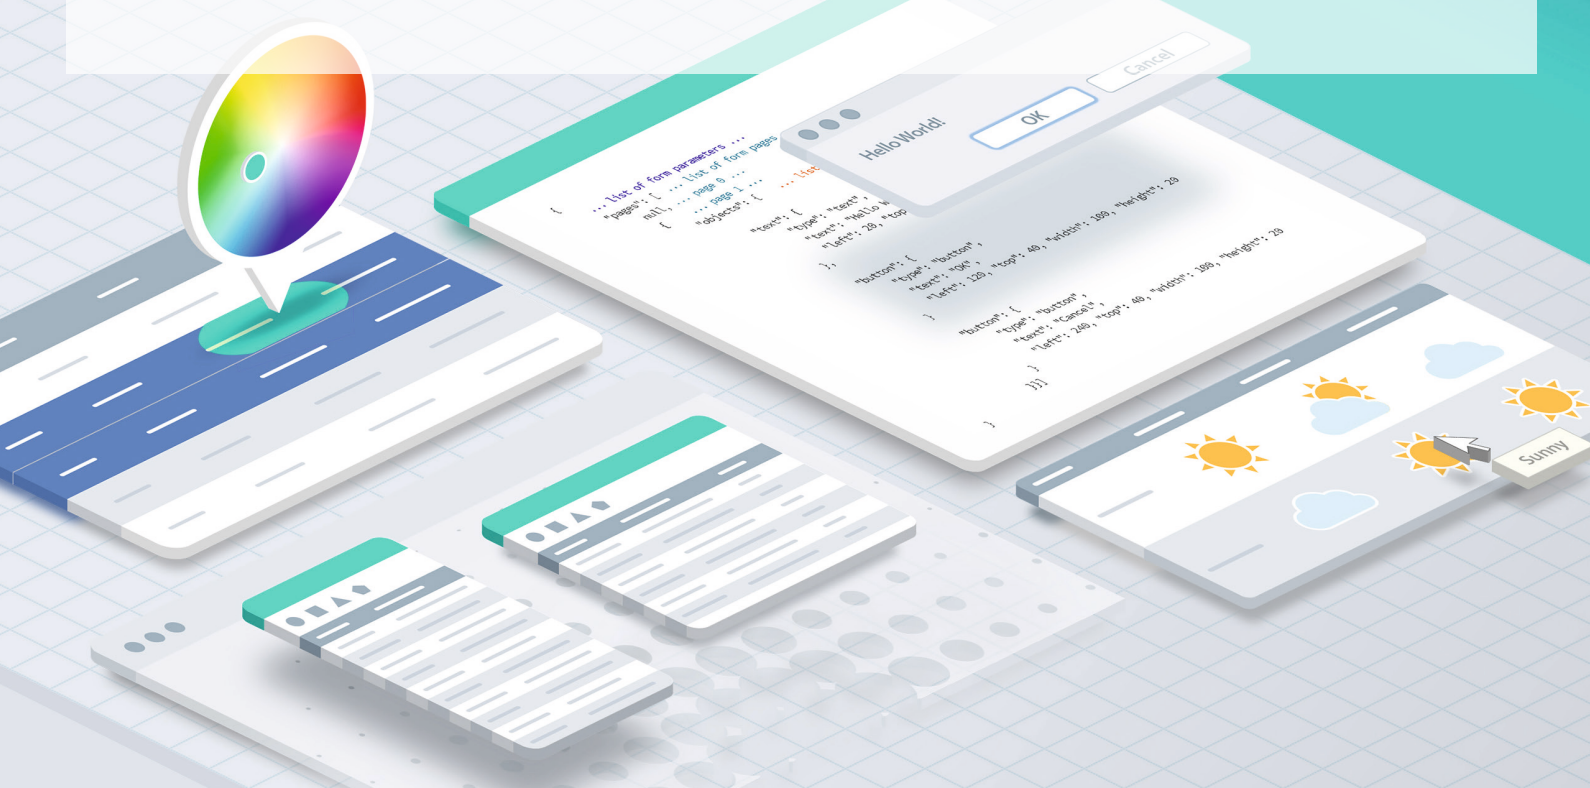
Cancel

OK

Hello World!

{
... list of form parameters ...
"pages": [ ... list of form pages
null, ... page 0 ...
{ ... page 1 ...
"objects": { ... list
"text": {
"type": "text",
"text": "Hello W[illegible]
"left": 20, "top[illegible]
},
"button": {
"type": "button",
"text": "OK",
"left": 120, "top": 40, "width": 100, "height": 20
},
"button": {
"type": "button",
"text": "Cancel",
"left": 240, "top": 40, "width": 100, "height": 20
}
}}]
}

Sunny